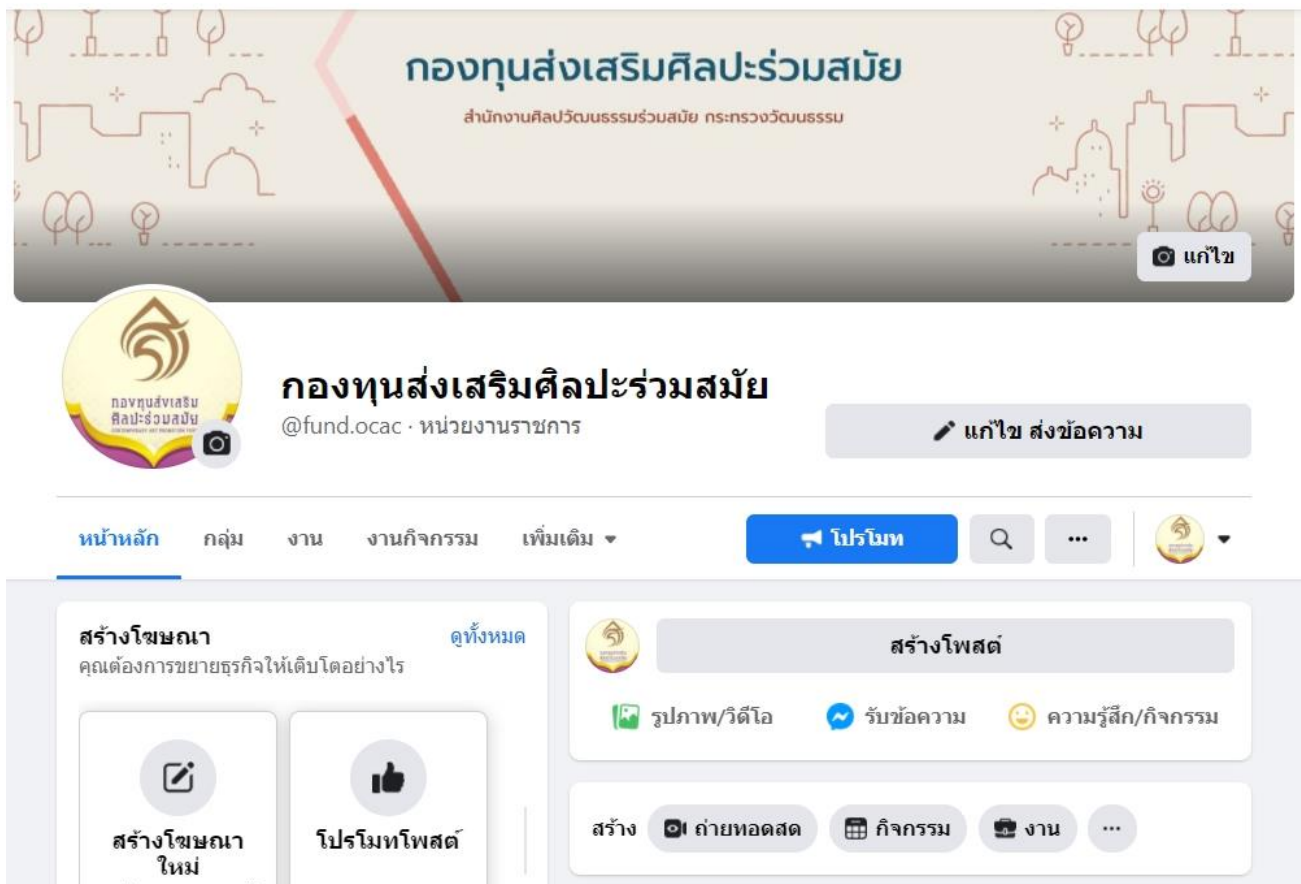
กองทุนส่งเสริมศิลปะร่วมสมัย

สำนักงานศิลปวัฒนธรรมร่วมสมัย กระทรวงวัฒนธรรม

แก้ไข

กองทุนส่งเสริม ศิลปะร่วมสมัย

กองทุนส่งเสริมศิลปะร่วมสมัย

@fund.ocac · หน่วยงานราชการ

แก้ไข ส่งข้อความ

หน้าหลัก กลุ่ม งาน งานกิจกรรม เพิ่มเติม

โปรโมท

สร้างโฆษณา

ดูทั้งหมด

คุณต้องการขยายธุรกิจให้เติบโตอย่างไร

สร้างโฆษณาใหม่

โปรโมทโพสต์

สร้างโพสต์

รูปภาพ/วิดีโอ

รับข้อความ

ความรู้สึก/กิจกรรม

สร้าง

ถ่ายทอดสด

กิจกรรม

งาน